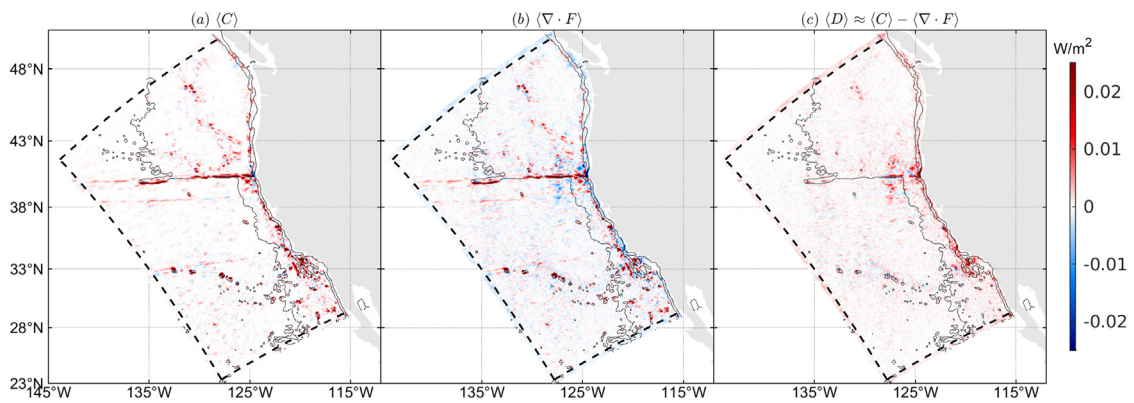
(a) $\langle C \rangle$

(b) $\langle \nabla \cdot F \rangle$

(c) $\langle D \rangle \approx \langle C \rangle - \langle \nabla \cdot F \rangle$

48°N
43°N
38°N
33°N
28°N
23°N

145°W 135°W 125°W 115°W

135°W 125°W 115°W

135°W 125°W 115°W

W/m$^2$
0.02
0.01
0
-0.01
-0.02